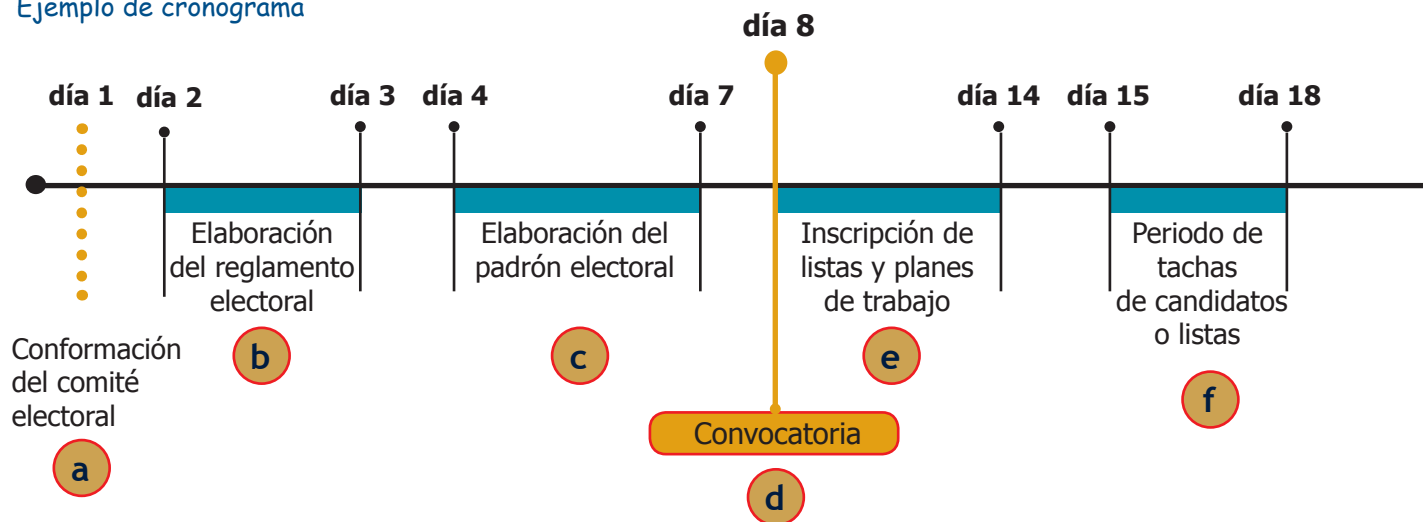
Ejemplo de cronograma

día 8

día 1 día 2 día 3 día 4 día 7 día 14 día 15 día 18

Elaboración del reglamento electoral

Elaboración del padrón electoral

Inscripción de listas y planes de trabajo

Periodo de tachas de candidatos o listas

Conformación del comité electoral

a

b

c

Convocatoria

d

e

f